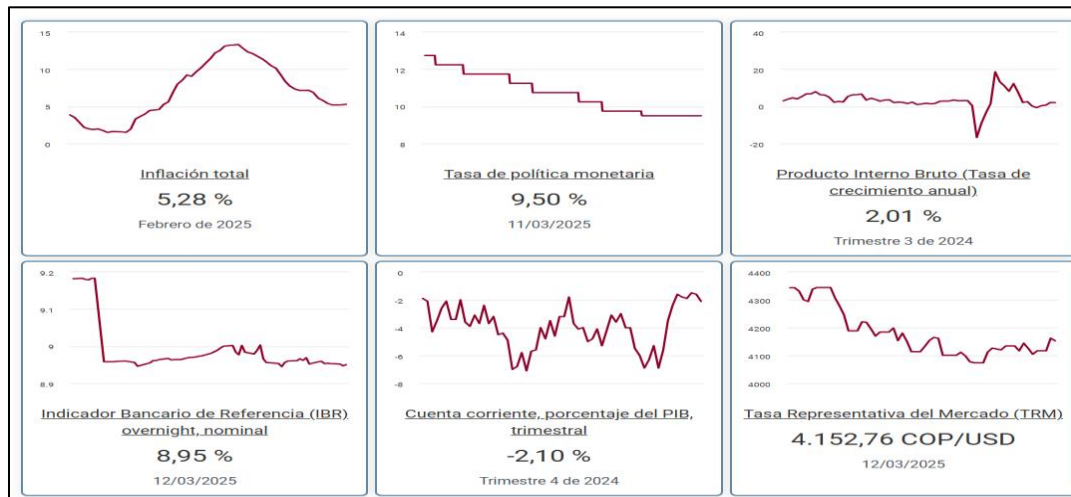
15
10
5
0

Inflación total
5,28 %
Febrero de 2025

14
12
10
8

Tasa de política monetaria
9,50 %
11/03/2025

40
20
0
-20

Producto Interno Bruto (Tasa de crecimiento anual)
2,01 %
Trimestre 3 de 2024

9.2
9.1
9
8.9

Indicador Bancario de Referencia (IBR) overnight, nominal
8,95 %
12/03/2025

0
-2
-4
-6
-8

Cuenta corriente, porcentaje del PIB, trimestral
-2,10 %
Trimestre 4 de 2024

4400
4300
4200
4100
4000

Tasa Representativa del Mercado (TRM)
4.152,76 COP/USD
12/03/2025